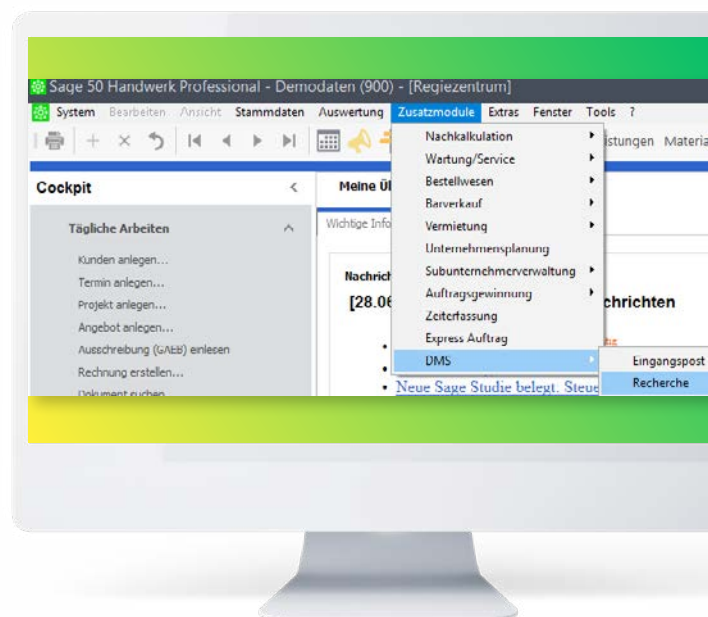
Sage 50 Handwerk Professional - Demodaten (900) - [Regiezentrum]

System Bearbeiten Ansicht Stammdaten Auswertung Zusatzmodule Extras Fenster Tools ?

istungen Materia

Cockpit

Tägliche Arbeiten

Kunden anlegen...
Termin anlegen...
Projekt anlegen...
Angebot anlegen...
Ausschreibung (GAEB) einlesen
Rechnung erstellen...
Dokument suchen

Meine Ü

Wichtige Info

Nachrich

[28.06

chrichten

Neue Sage Studie belegt. Steue

Nachkalkulation
Wartung/Service
Bestellwesen
Barverkauf
Vermietung
Unternehmensplanung
Subunternehmerverwaltung
Auftragsgewinnung
Zeiterfassung
Express Auftrag
DMS

Eingangspost
Recherche